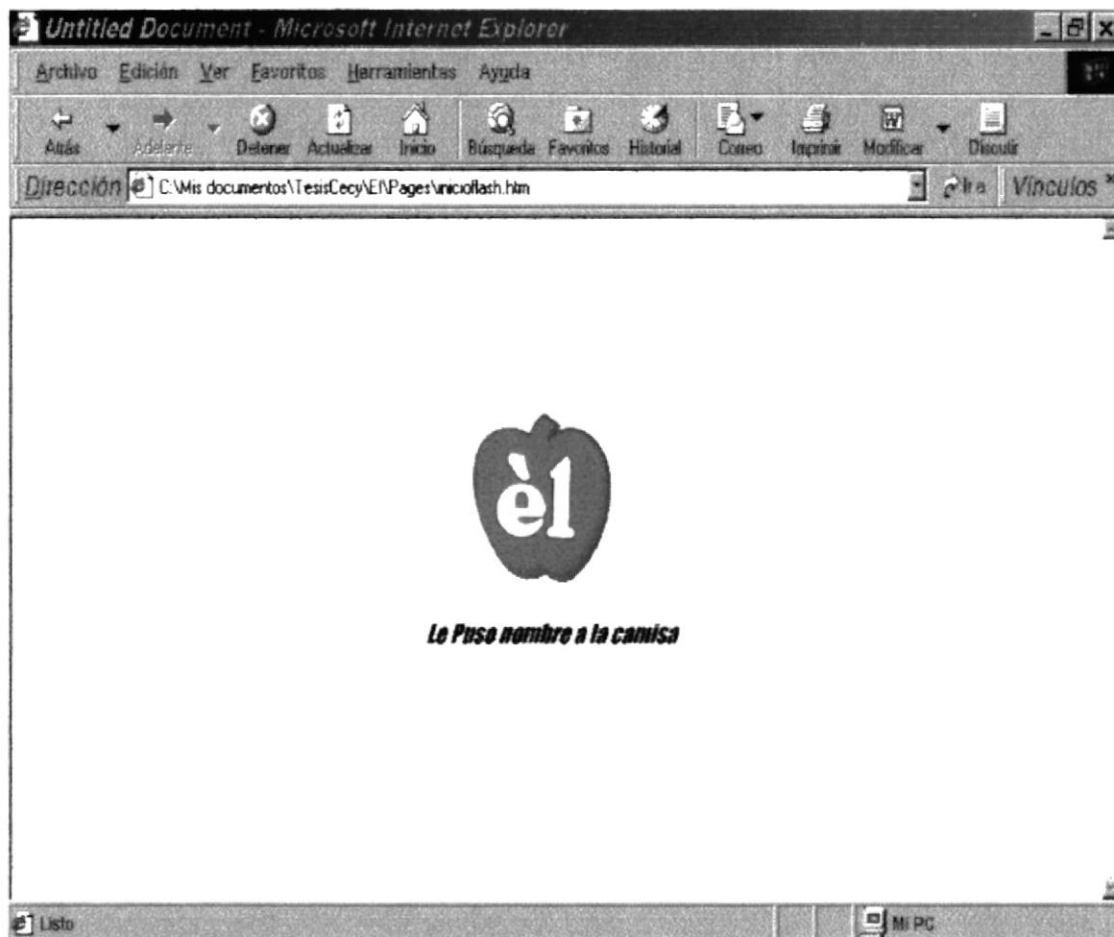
Untitled Document - Microsoft Internet Explorer

Archivo Edición Ver Favoritos Herramientas Ayuda

Atrás Adelante Detener Actualizar Inicio Búsqueda Favoritos Historial Correo Imprimir Modificar Discutir

Dirección C:\Mis documentos\TesisCecy\El\Pages\inicioflash.htm Ir a Vínculos

èl

Le Puse nombre a la camisa

Listo

Mi PC